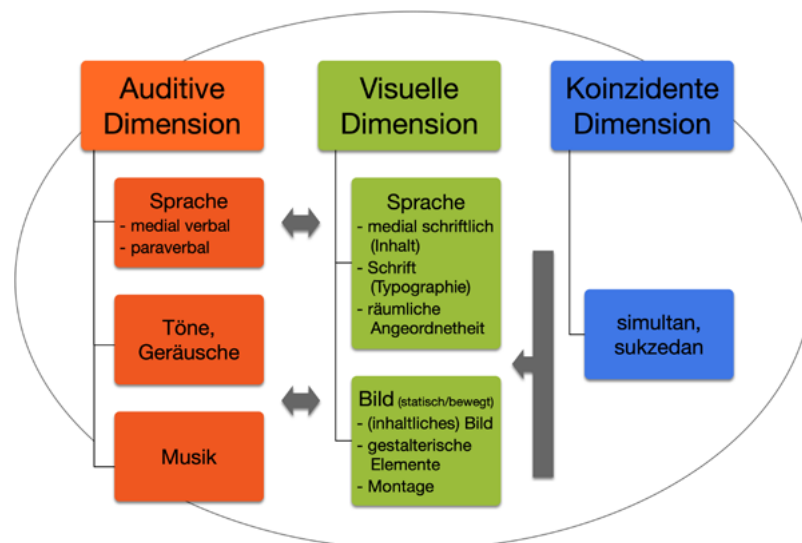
Auditive Dimension

Sprache
- medial verbal
- paraverbal

Töne, Geräusche

Musik

Visuelle Dimension

Sprache
- medial schriftlich (Inhalt)
- Schrift (Typographie)
- räumliche Angeordnetheit

Bild (statisch/bewegt)
- (inhaltliches) Bild
- gestalterische Elemente
- Montage

Koinzidente Dimension

simultan, sukzedan